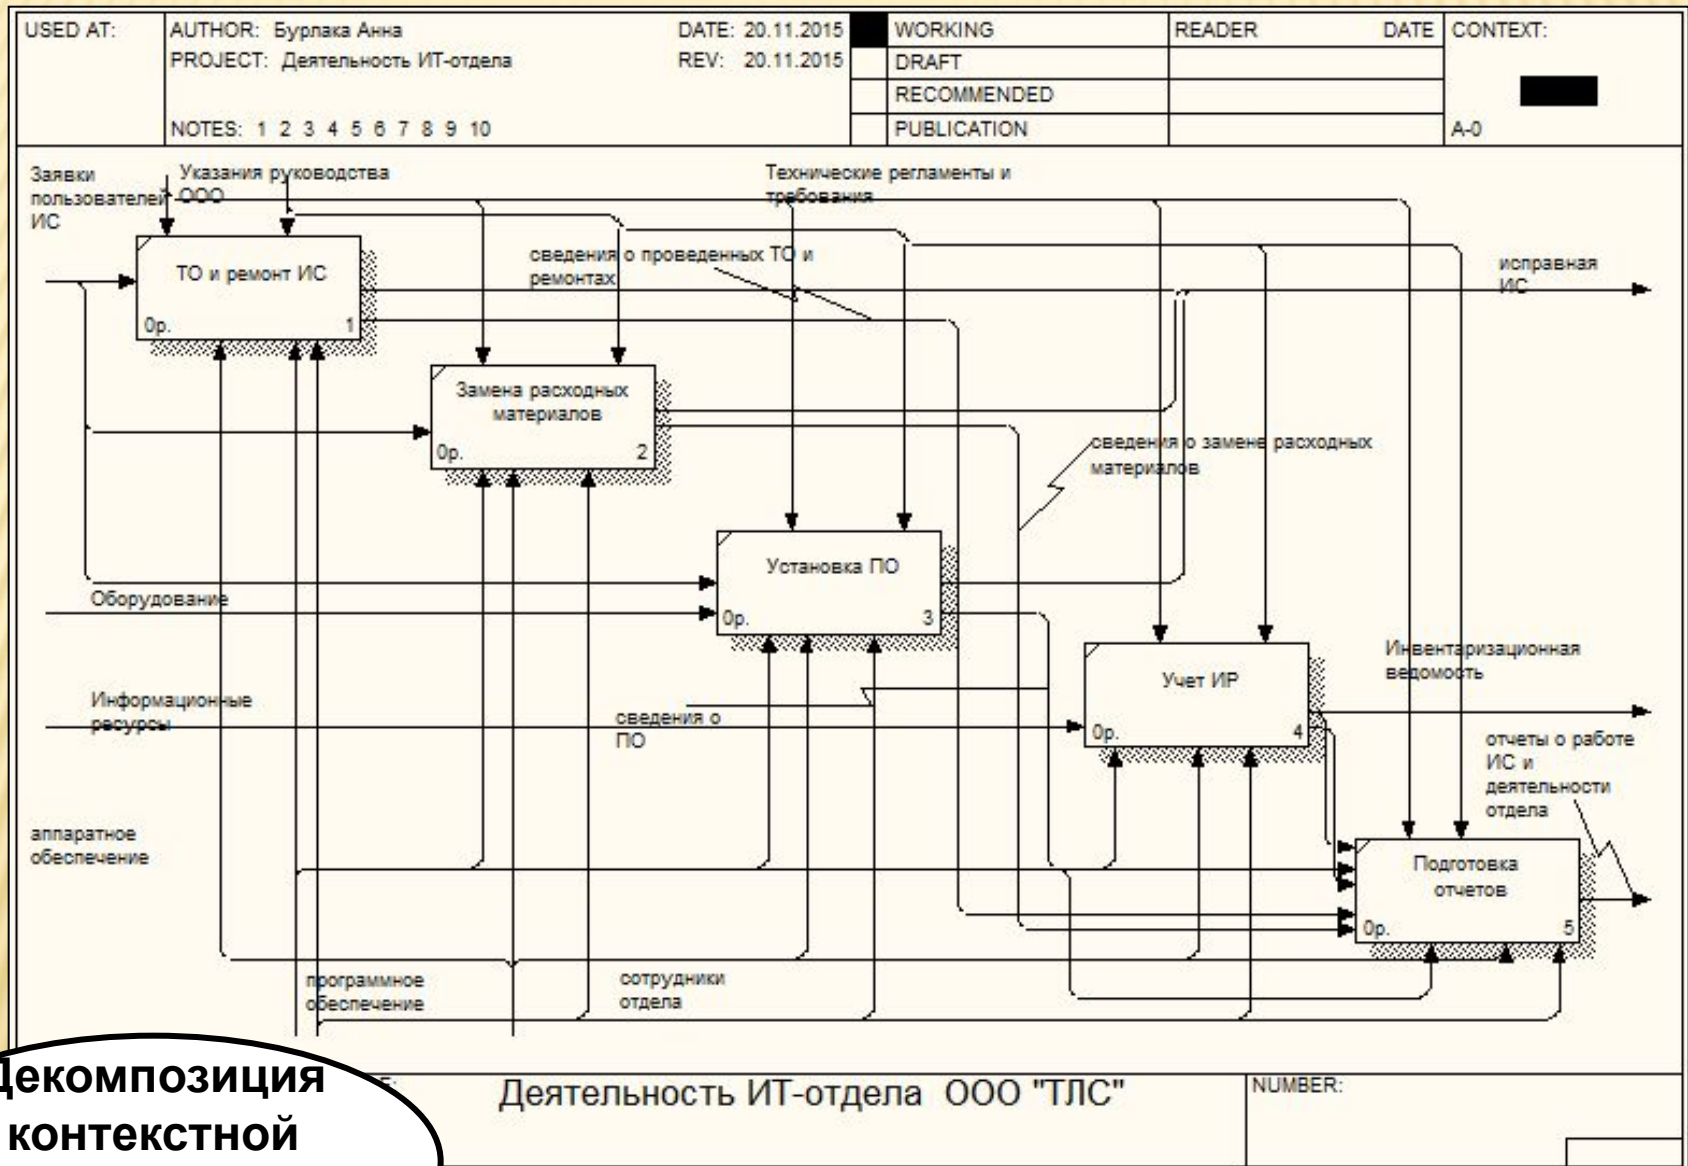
| USED AT: | AUTHOR: Бурлака Анна | DATE: 20.11.2015 | WORKING | READER | DATE | CONTEXT: |
|---|---|---|---|---|---|---|
| | PROJECT: Деятельность ИТ-отдела | REV: 20.11.2015 | DRAFT | | | |
| | | | RECOMMENDED | | | |
| | NOTES: 1 2 3 4 5 6 7 8 9 10 | | PUBLICATION | | | A-0 |

Заявки пользователей ИС

Указания руководства ООО

Технические регламенты и требования

ТО и ремонт ИС
0р.
1

сведения о проведенных ТО и ремонтах

исправная ИС

Замена расходных материалов
0р.
2

сведения о замене расходных материалов

Установка ПО
0р.
3

Оборудование

Учет ИР
0р.
4

Инвентаризационная ведомость

Информационные ресурсы

сведения о ПО

отчеты о работе ИС и деятельности отдела

аппаратное обеспечение

Подготовка отчетов
0р.
5

программное обеспечение

сотрудники отдела

Декомпозиция контекстной

Деятельность ИТ-отдела ООО "ТЛС"

NUMBER: